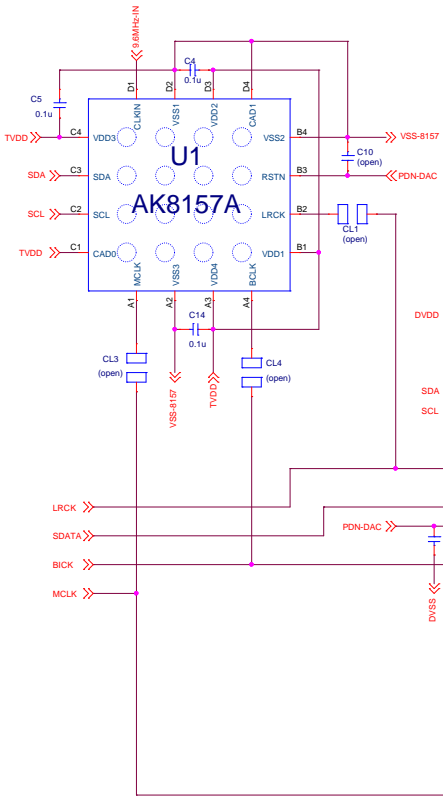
9.6MHz-IN
C4
0.1u
D1
D2
D3
D4
C5
0.1u
CLKIN
VSS1
VDD2
CAD1
TVDD
C4
VDD3
VSS2
B4
VSS-8157
C10
(open)
U1
SDA
C3
SDA
RSTN
B3
PDN-DAC
SCL
C2
SCL
AK8157A
LRCK
B2
CL1
(open)
TVDD
C1
CAD0
VDD1
B1
MCLK
VSS3
VDD4
BCLK
A1
A2
A3
A4
C14
DVDD
0.1u
CL3
(open)
CL4
(open)
VSS-8157
TVDD
SDA
SCL
LRCK
SDATA
PDN-DAC
BICK
MCLK
DVSS